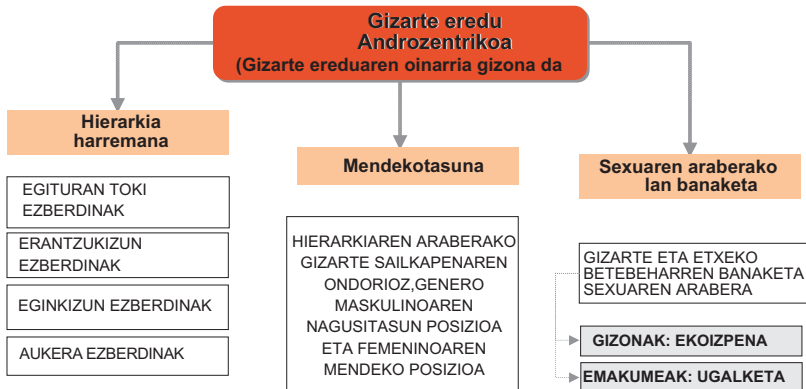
Gizarte eredu Androzentrikoa (Gizarte ereduaren oinarria gizona da

Hierarkia harremana

EGITURAN TOKI EZBERDINAK

ERANTZUKIZUN EZBERDINAK

EGINKIZUN EZBERDINAK

AUKERA EZBERDINAK

Mendekotasuna

HIERARKIAREN ARABERAKO GIZARTE SAILKAPENAREN ONDORIOZ,GENERO MASKULINOAREN NAGUSITASUN POSIZIOA ETA FEMENINOAREN MENDEKO POSIZIOA

Sexuaren araberako lan banaketa

GIZARTE ETA ETXEKO BETEBEHARREN BANAKETA SEXUAREN ARABERA

GIZONAK: EKOIZPENA

EMAKUMEAK: UGALKETA